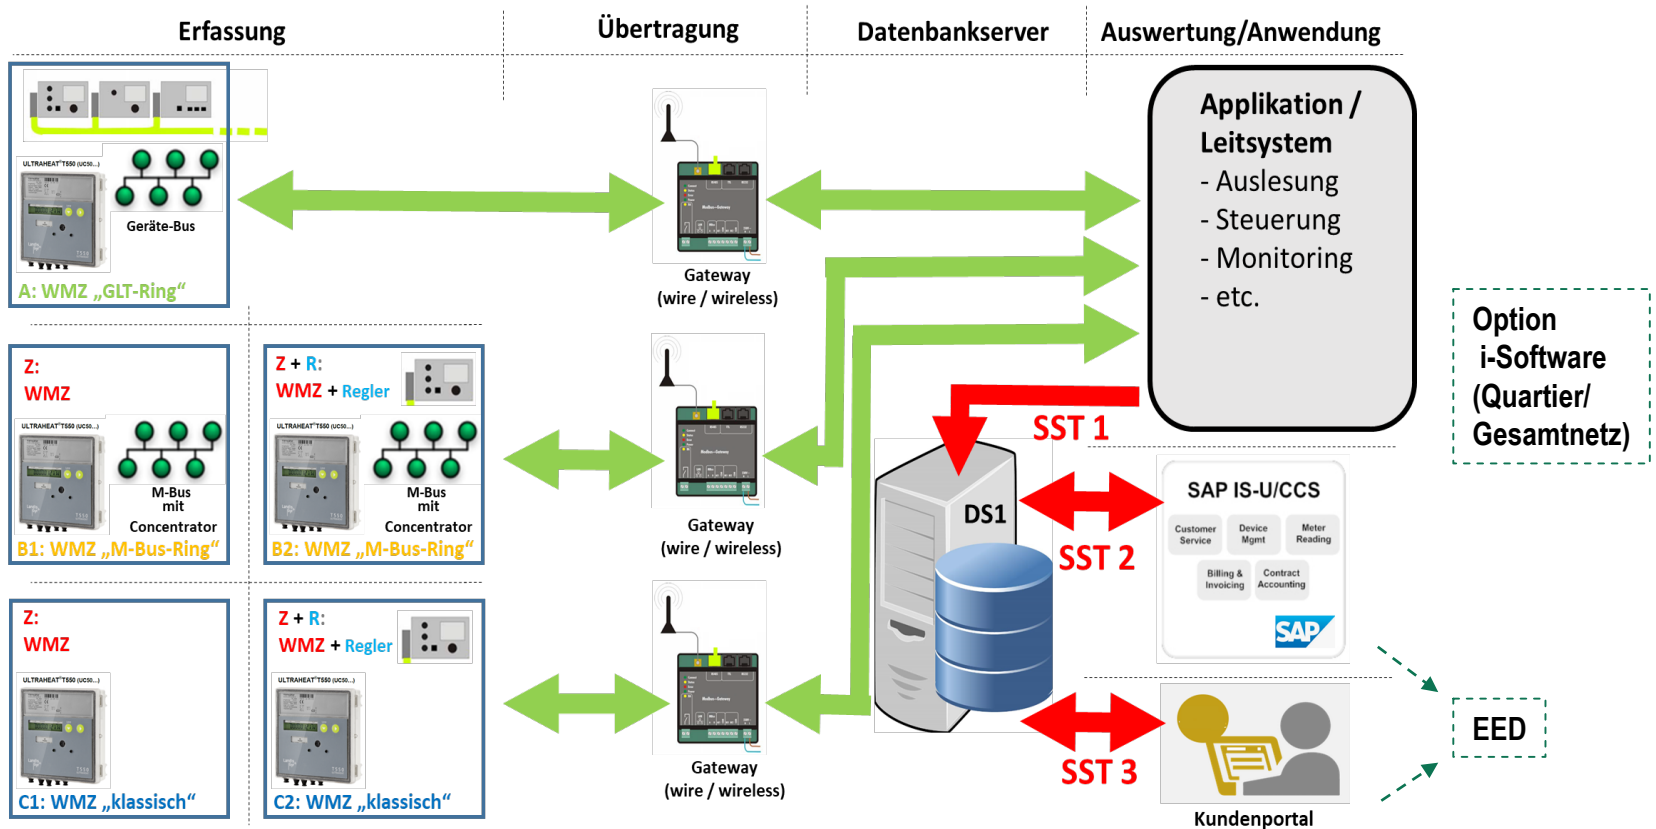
Erfassung

Übertragung

Datenbankserver

Auswertung/Anwendung

ULTRAHEAT T550 (UC50...)

Geräte-Bus

A: WMZ „GLT-Ring“

Gateway
(wire / wireless)

Applikation / Leitsystem
- Auslesung
- Steuerung
- Monitoring
- etc.

Option
i-Software
(Quartier/
Gesamtnetz)

Z:
WMZ

ULTRAHEAT T550 (UC50...)

M-Bus
mit
Concentrator

B1: WMZ „M-Bus-Ring“

Z + R:
WMZ + Regler

ULTRAHEAT T550 (UC50...)

M-Bus
mit
Concentrator

B2: WMZ „M-Bus-Ring“

Gateway
(wire / wireless)

SST 1

DS1

SST 2

SAP IS-U/CCS

Customer Service

Device Mgmt

Meter Reading

Billing & Invoicing

Contract Accounting

SAP

Z:
WMZ

ULTRAHEAT T550 (UC50...)

C1: WMZ „klassisch“

Z + R:
WMZ + Regler

ULTRAHEAT T550 (UC50...)

C2: WMZ „klassisch“

Gateway
(wire / wireless)

SST 3

Kundenportal

EED